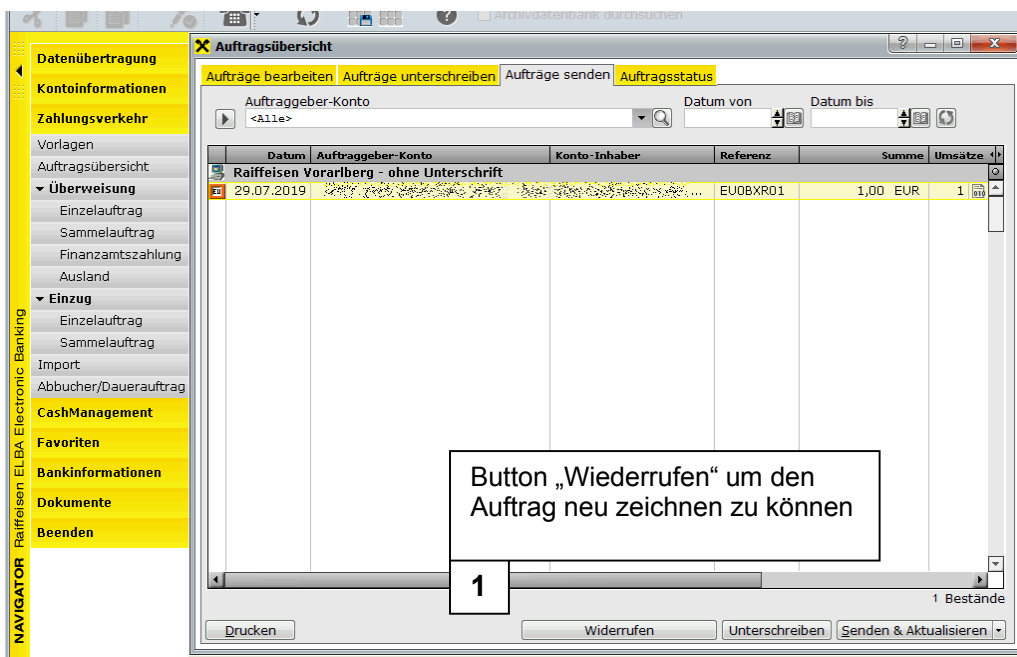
Archivdatenbank durchsuchen

Datenübertragung
Kontoinformationen
Zahlungsverkehr
Vorlagen
Auftragsübersicht
Überweisung
Einzelauftrag
Sammelauftrag
Finanzamtszahlung
Ausland
Einzug
Einzelauftrag
Sammelauftrag
Import
Abbucher/Dauerauftrag
CashManagement
Favoriten
Bankinformationen
Dokumente
Beenden

NAVIGATOR Raiffeisen ELBA Electronic Banking

Auftragsübersicht

Aufträge bearbeiten | Aufträge unterschreiben | Aufträge senden | Auftragsstatus

Auftraggeber-Konto
<Alle>
Datum von
Datum bis

| | Datum | Auftraggeber-Konto | Konto-Inhaber | Referenz | Summe | Umsätze |
|---|---|---|---|---|---|---|
| Raiffeisen Vorarlberg - ohne Unterschrift | | | | | | |
| EU | 29.07.2019 | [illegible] | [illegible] ... | EU0BXR01 | 1,00 EUR | 1 |

Button „Wiederrufen“ um den Auftrag neu zeichnen zu können

1

1 Bestände

Drucken
Widerrufen
Unterschreiben
Senden & Aktualisieren